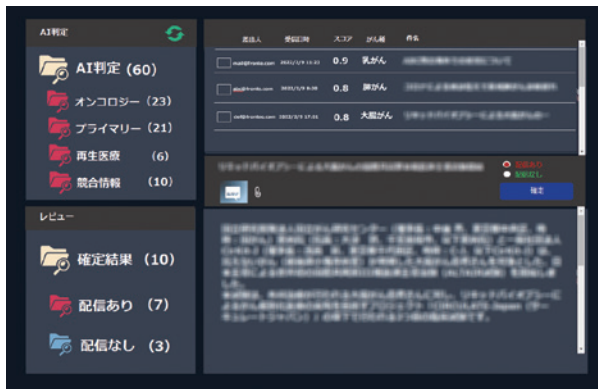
AI判定

AI判定 (60)

オンコロジー (23)

プライマリー (21)

再生医療 (6)

競合情報 (10)

レビュー

確定結果 (10)

配信あり (7)

配信なし (3)

| 差出人 | 受信日時 | スコア | がん種 | 件名 |
|---|---|---|---|---|
| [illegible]@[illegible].com | 2021/1/4 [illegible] | 0.9 | 乳がん | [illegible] |
| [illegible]@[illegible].com | 2021/1/5 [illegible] | 0.8 | 肺がん | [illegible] |
| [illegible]@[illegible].com | 2021/1/3 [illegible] | 0.8 | 大腸がん | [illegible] |

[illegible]

配信あり
配信なし

確定

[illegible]